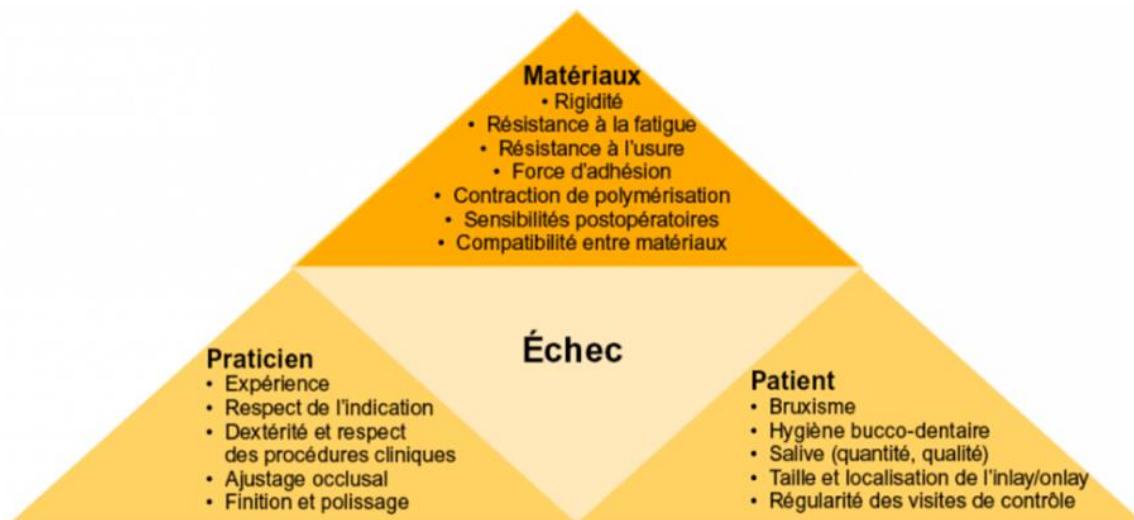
Matériaux
• Rigidité
• Résistance à la fatigue
• Résistance à l'usure
• Force d'adhésion
• Contraction de polymérisation
• Sensibilités postopératoires
• Compatibilité entre matériaux

Échec

Praticien
• Expérience
• Respect de l'indication
• Dextérité et respect des procédures cliniques
• Ajustage occlusal
• Finition et polissage

Patient
• Bruxisme
• Hygiène bucco-dentaire
• Salive (quantité, qualité)
• Taille et localisation de l'inlay/onlay
• Régularité des visites de contrôle